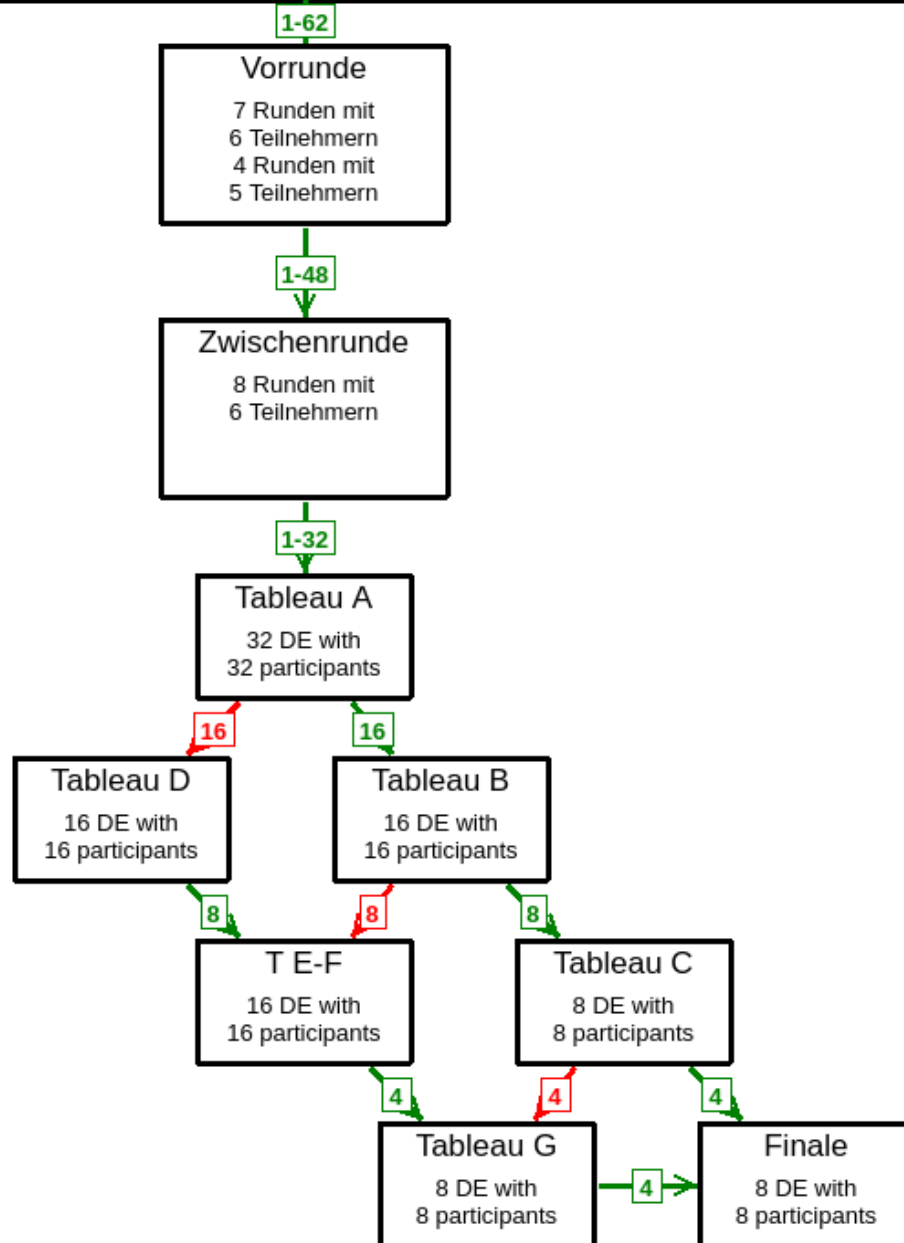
1-62

Vorrunde
7 Runden mit
6 Teilnehmern
4 Runden mit
5 Teilnehmern

1-48

Zwischenrunde
8 Runden mit
6 Teilnehmern

1-32

Tableau A
32 DE with
32 participants

16

16

Tableau D
16 DE with
16 participants

Tableau B
16 DE with
16 participants

8

8

8

T E-F
16 DE with
16 participants

Tableau C
8 DE with
8 participants

4

4

4

Tableau G
8 DE with
8 participants

4

Finale
8 DE with
8 participants